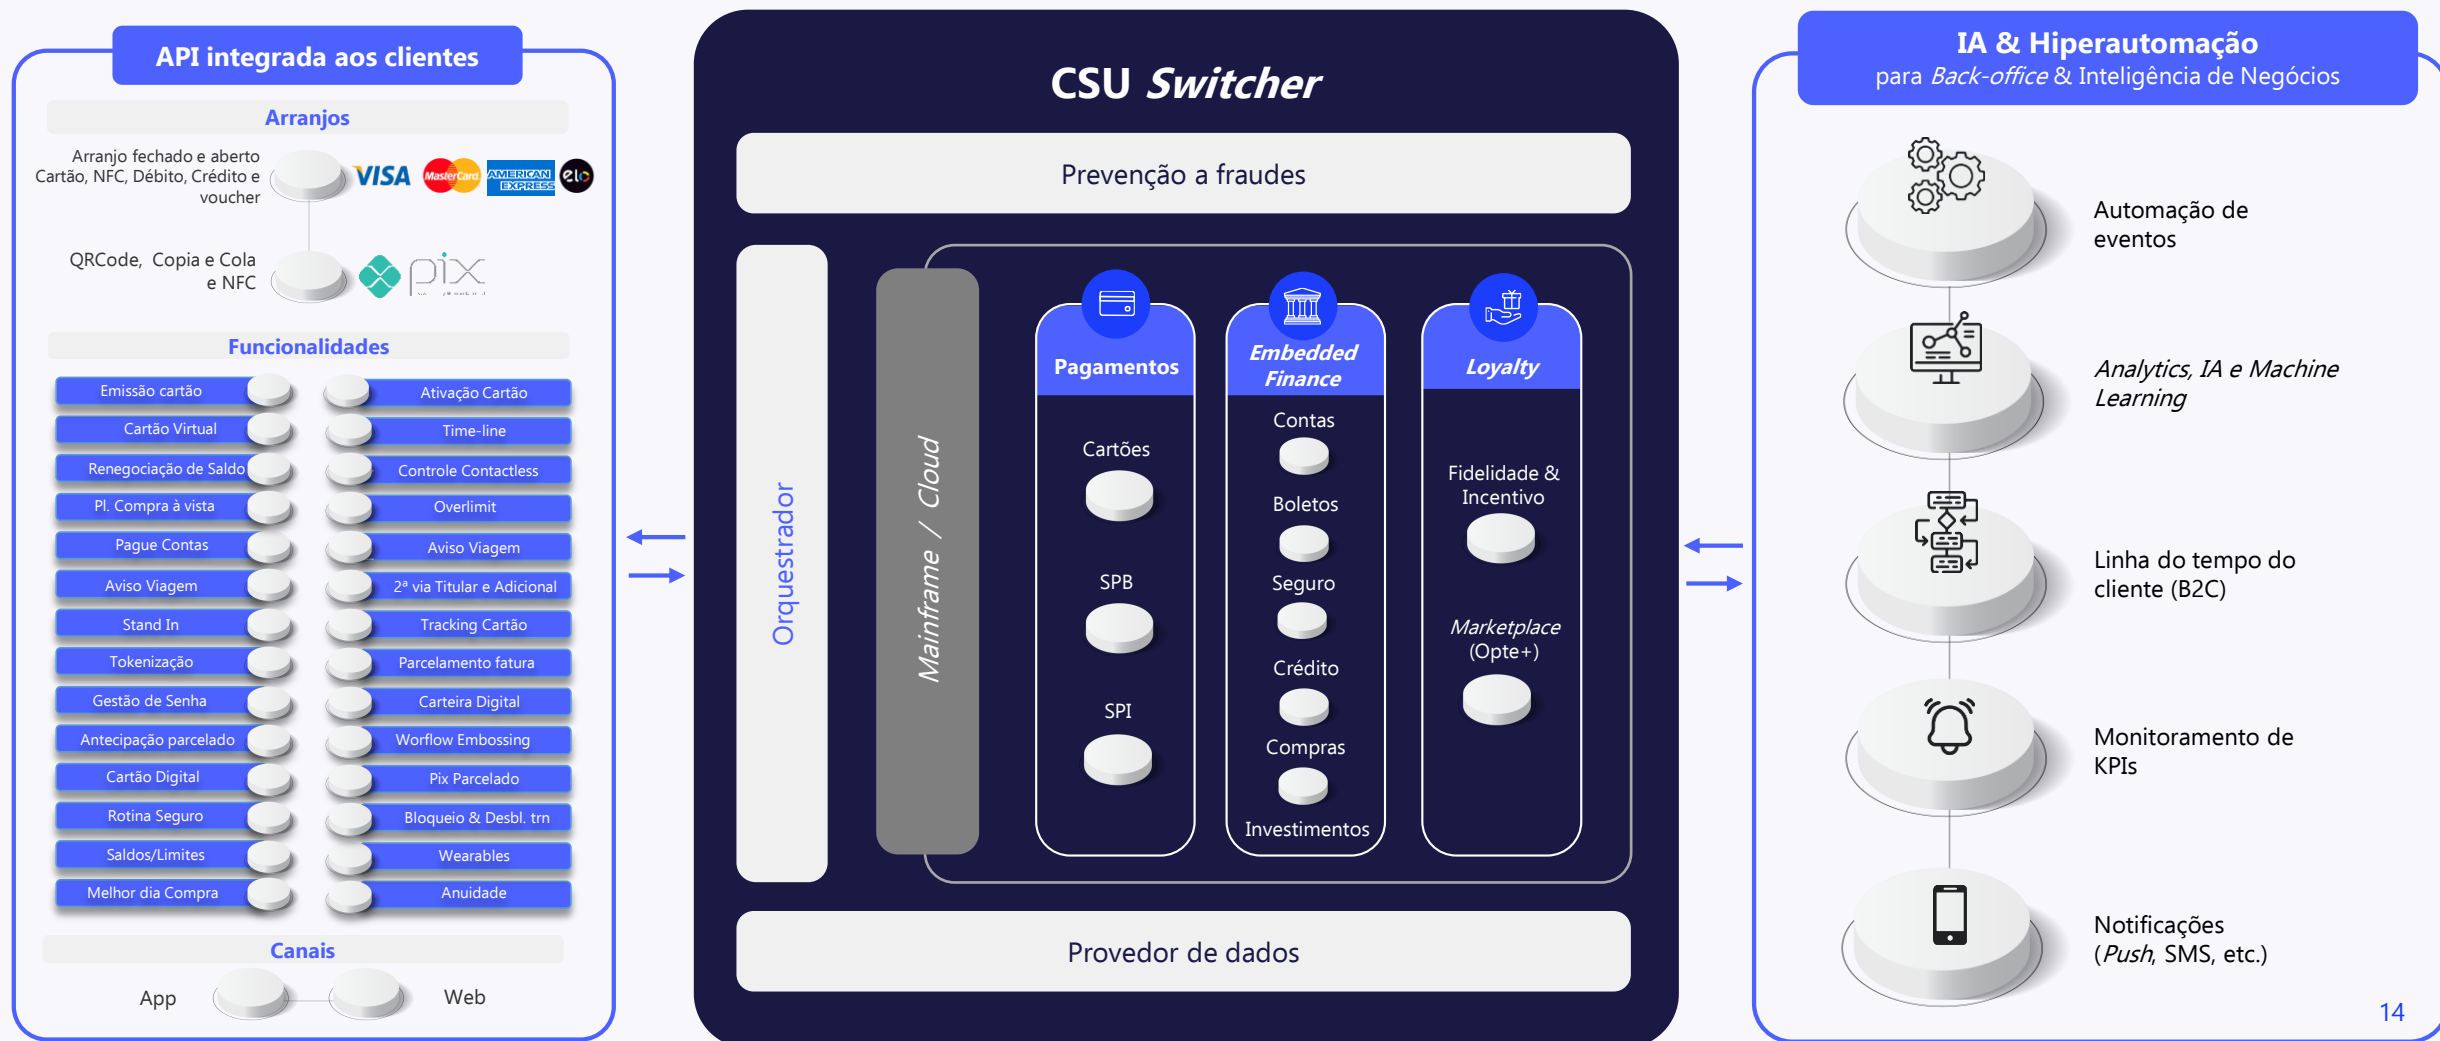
API integrada aos clientes

Arranjos

Arranjo fechado e aberto Cartão, NFC, Débito, Crédito e voucher

VISA MasterCard AMERICAN EXPRESS elo

QRCode, Copia e Cola e NFC

pix

Funcionalidades

Emissão cartão
Cartão Virtual
Renegociação de Saldo
Pl. Compra à vista
Pague Contas
Aviso Viagem
Stand In
Tokenização
Gestão de Senha
Antecipação parcelado
Cartão Digital
Rotina Seguro
Saldos/Limites
Melhor dia Compra

Ativação Cartão
Time-line
Controle Contactless
Overlimit
Aviso Viagem
2ª via Titular e Adicional
Tracking Cartão
Parcelamento fatura
Carteira Digital
Worflow Embossing
Pix Parcelado
Bloqueio & Desbl. trn
Wearables
Anuidade

Canais

App
Web

CSU *Switcher*

Prevenção a fraudes

Orquestrador

*Mainframe / Cloud*

Pagamentos
Cartões
SPB
SPI

*Embedded Finance*
Contas
Boletos
Seguro
Crédito
Compras
Investimentos

*Loyalty*
Fidelidade & Incentivo
*Marketplace* (Opte+)

Provedor de dados

IA & Hiperautomação
para *Back-office* & Inteligência de Negócios

Automação de eventos

*Analytics, IA e Machine Learning*

Linha do tempo do cliente (B2C)

Monitoramento de KPIs

Notificações (*Push*, SMS, etc.)

14